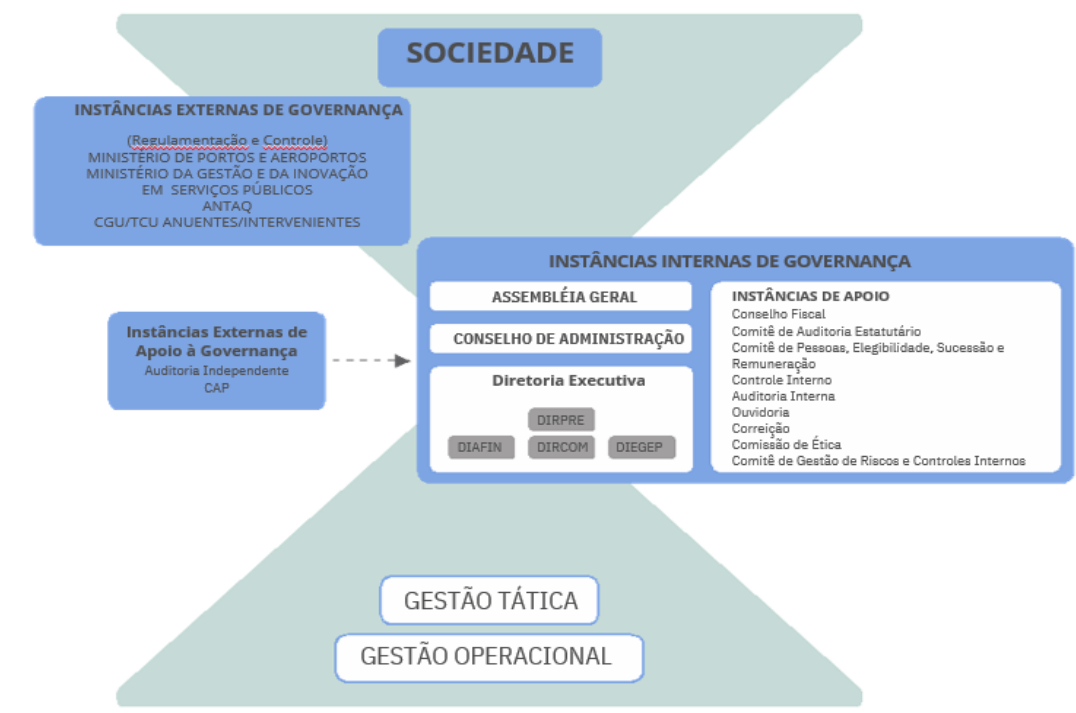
SOCIEDADE

INSTÂNCIAS EXTERNAS DE GOVERNANÇA

(Regulamentação e Controle)
MINISTÉRIO DE PORTOS E AEROPORTOS
MINISTÉRIO DA GESTÃO E DA INOVAÇÃO EM SERVIÇOS PÚBLICOS
ANTAQ
CGU/TCU ANUENTES/INTERVENIENTES

Instâncias Externas de Apoio à Governança
Auditoria Independente
CAP

INSTÂNCIAS INTERNAS DE GOVERNANÇA

ASSEMBLÉIA GERAL

CONSELHO DE ADMINISTRAÇÃO

Diretoria Executiva
DIRPRE
DIAFIN
DIRCOM
DIEGEP

INSTÂNCIAS DE APOIO
Conselho Fiscal
Comitê de Auditoria Estatutário
Comitê de Pessoas, Elegibilidade, Sucessão e Remuneração
Controle Interno
Auditoria Interna
Ouvidoria
Correição
Comissão de Ética
Comitê de Gestão de Riscos e Controles Internos

GESTÃO TÁTICA

GESTÃO OPERACIONAL